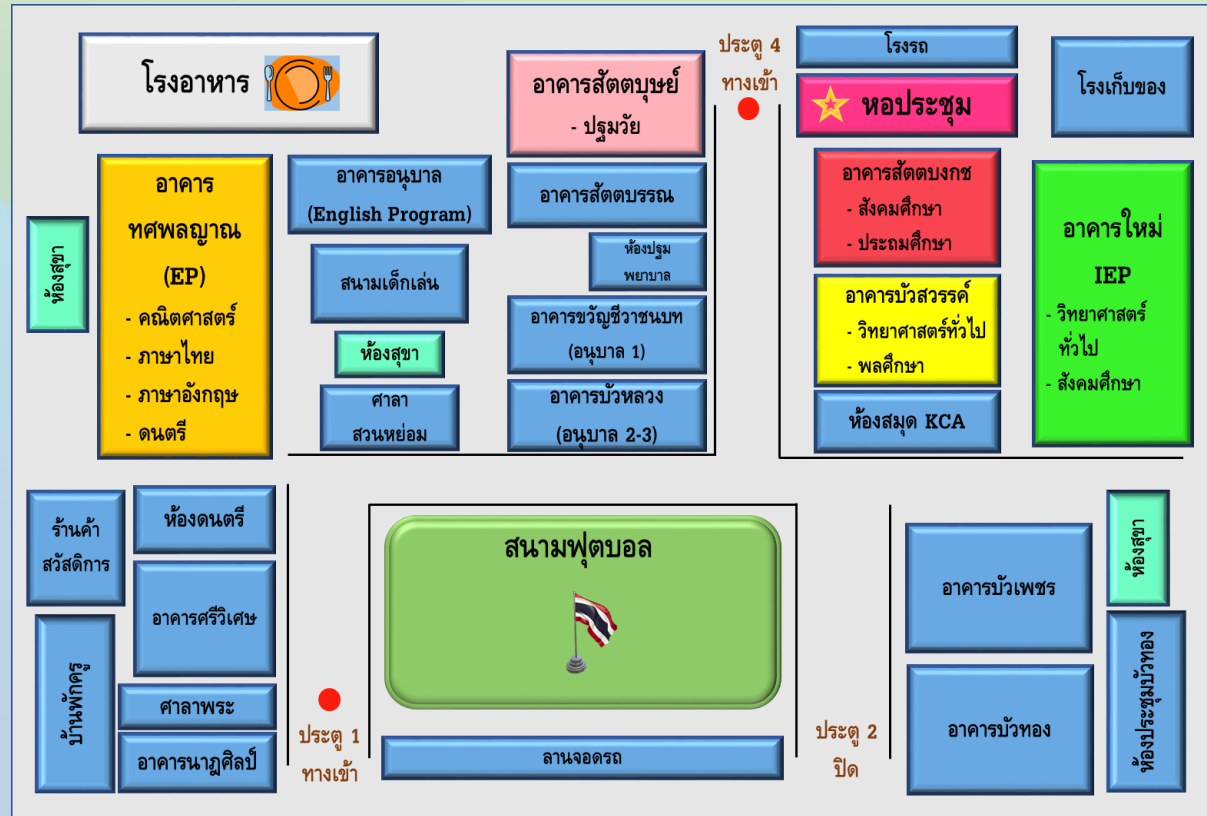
โรงอาหาร

อาคารสัตตบุษย์
- ปฐมวัย

ประตู 4
ทางเข้า

โรงรถ

หอประชุม

โรงเก็บของ

อาคาร
ทศพลญาณ
(EP)
- คณิตศาสตร์
- ภาษาไทย
- ภาษาอังกฤษ
- ดนตรี

ห้องสุขา

อาคารอนุบาล
(English Program)

อาคารสัตตบรรณ

ห้องปฐม
พยาบาล

สนามเด็กเล่น

ห้องสุขา

ศาลา
สวนหย่อม

อาคารขวัญชีวาชนบท
(อนุบาล 1)

อาคารบัวหลวง
(อนุบาล 2-3)

อาคารสัตตบงกช
- สังคมศึกษา
- ประถมศึกษา

อาคารบัวสวรรค์
- วิทยาศาสตร์ทั่วไป
- พลศึกษา

ห้องสมุด KCA

อาคารใหม่
IEP
- วิทยาศาสตร์
ทั่วไป
- สังคมศึกษา

ร้านค้า
สวัสดิการ

ห้องดนตรี

อาคารศรีวิเศษ

บ้านพักครู

ศาลาพระ

อาคารนาฏศิลป์

สนามฟุตบอล

ประตู 1
ทางเข้า

ลานจอดรถ

ประตู 2
ปิด

อาคารบัวเพชร

อาคารบัวทอง

ห้องสุขา

ห้องประชุมบัวทอง